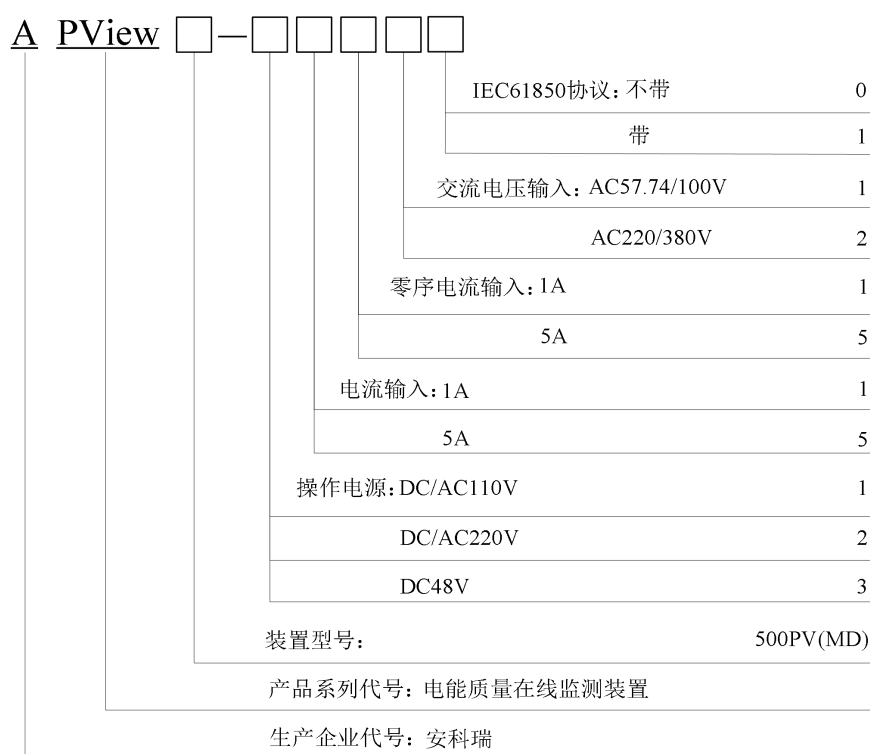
A PView □—□□□□□

IEC61850协议：不带 0

带 1

交流电压输入：AC57.74/100V 1

AC220/380V 2

零序电流输入：1A 1

5A 5

电流输入：1A 1

5A 5

操作电源：DC/AC110V 1

DC/AC220V 2

DC48V 3

装置型号： 500PV(MD)

产品系列代号：电能质量在线监测装置

生产企业代号：安科瑞